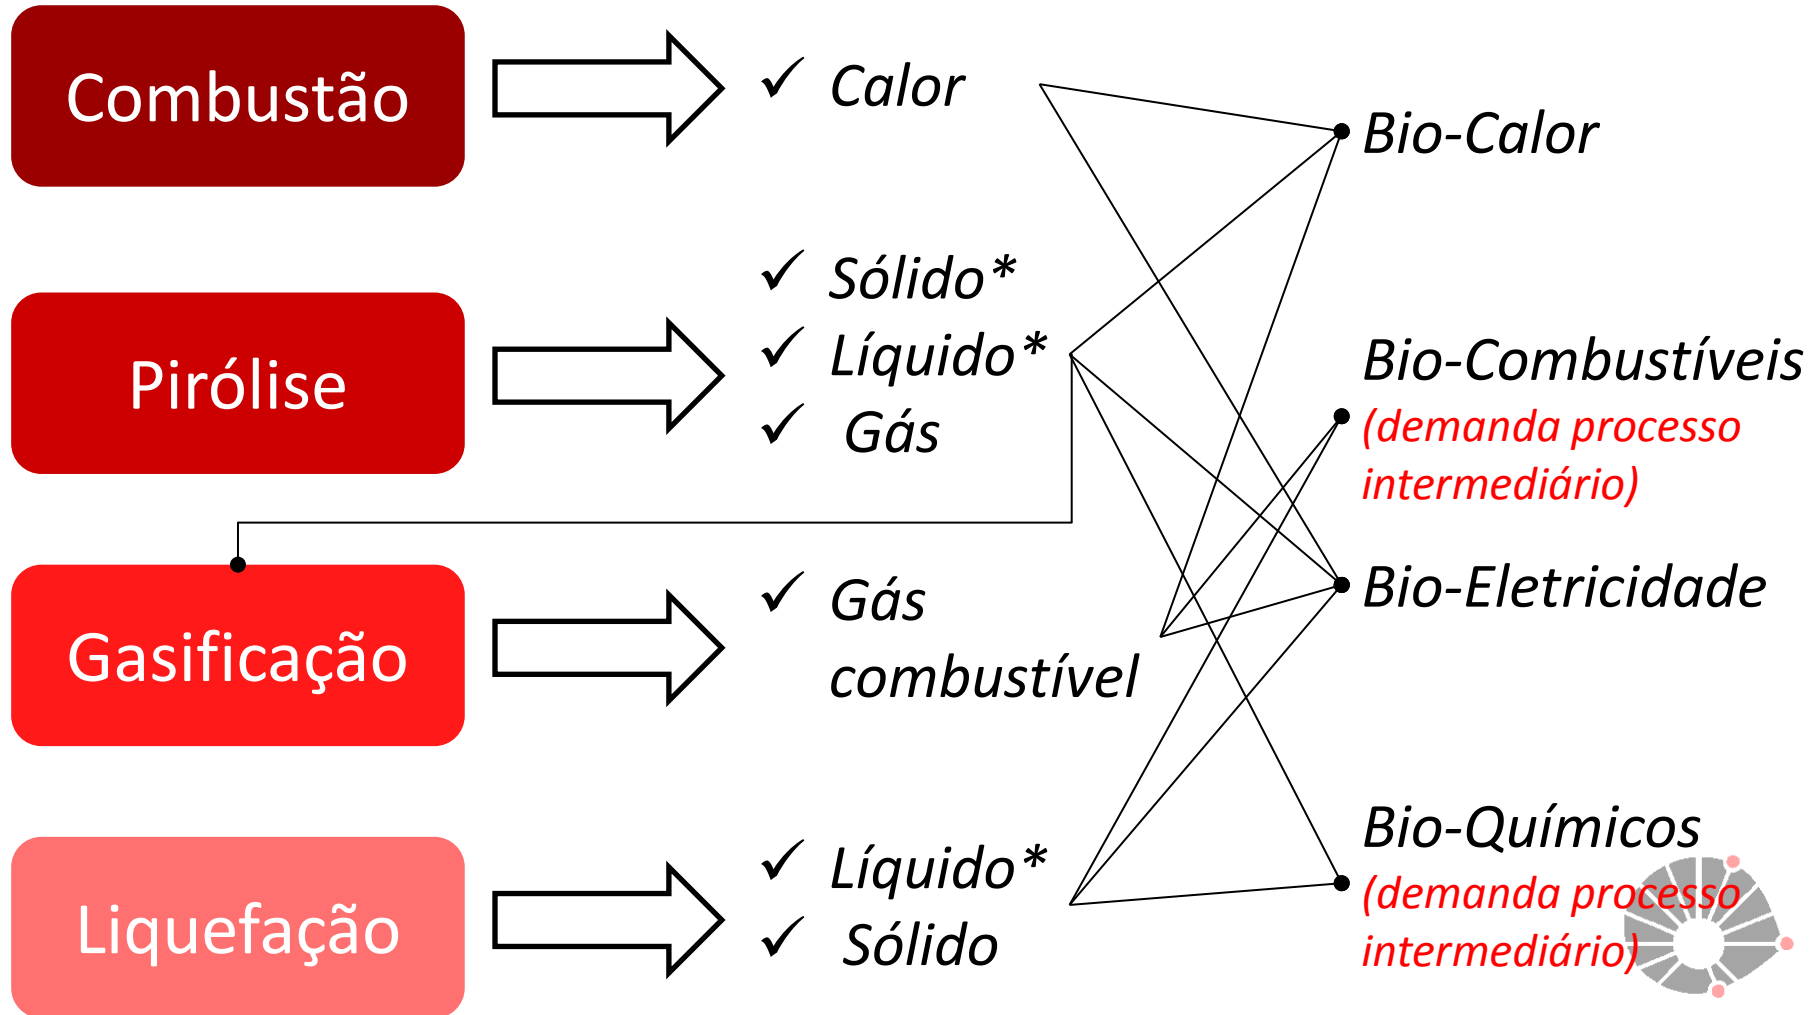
Combustão

✓ Calor

Pirólise

✓ Sólido*
✓ Líquido*
✓ Gás

Gasificação

✓ Gás combustível

Liquefação

✓ Líquido*
✓ Sólido

Bio-Calor

Bio-Combustíveis
(demanda processo intermediário)

Bio-Eletricidade

Bio-Químicos
(demanda processo intermediário)